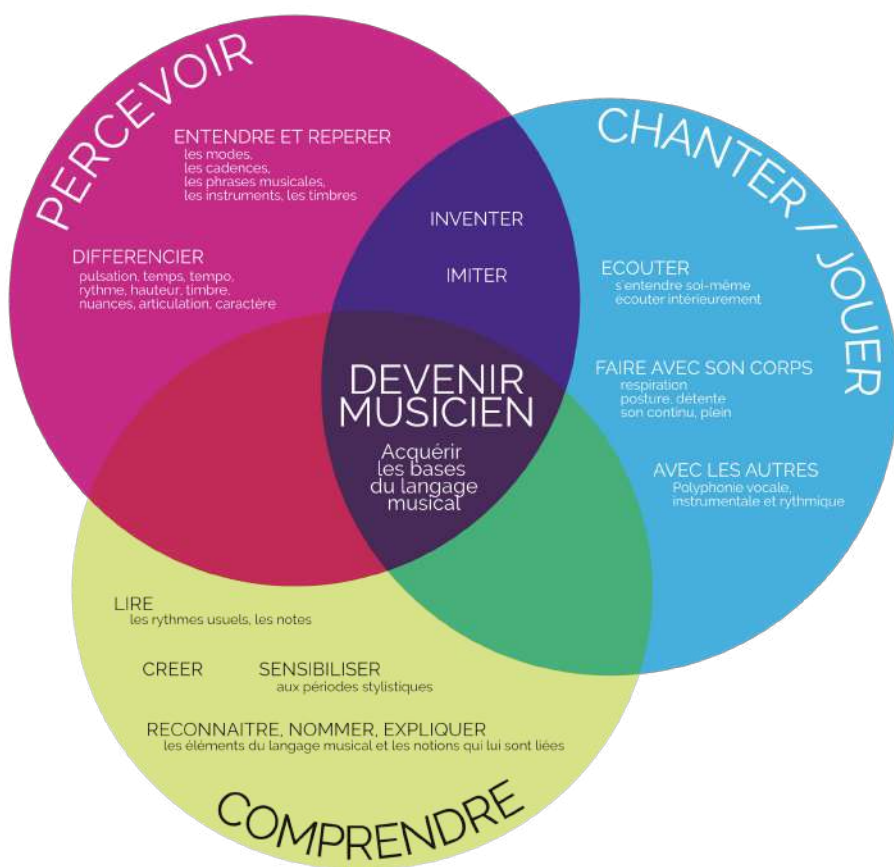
PERCEVOIR

ENTENDRE ET REPERER
les modes,
les cadences,
les phrases musicales,
les instruments, les timbres

DIFFERENCIER
pulsation, temps, tempo,
rythme, hauteur, timbre,
nuances, articulation, caractère

CHANTER / JOUER

INVENTER

IMITER

ECOUTER
s'entendre soi-même
écouter intérieurement

FAIRE AVEC SON CORPS
respiration
posture, détente
son continu, plein

AVEC LES AUTRES
Polyphonie vocale,
instrumentale et rythmique

DEVENIR MUSICIEN

Acquérir les bases du langage musical

LIRE
les rythmes usuels, les notes

CREER

SENSIBILISER
aux périodes stylistiques

RECONNAITRE, NOMMER, EXPLIQUER
les éléments du langage musical et les notions qui lui sont liées

COMPRENDRE